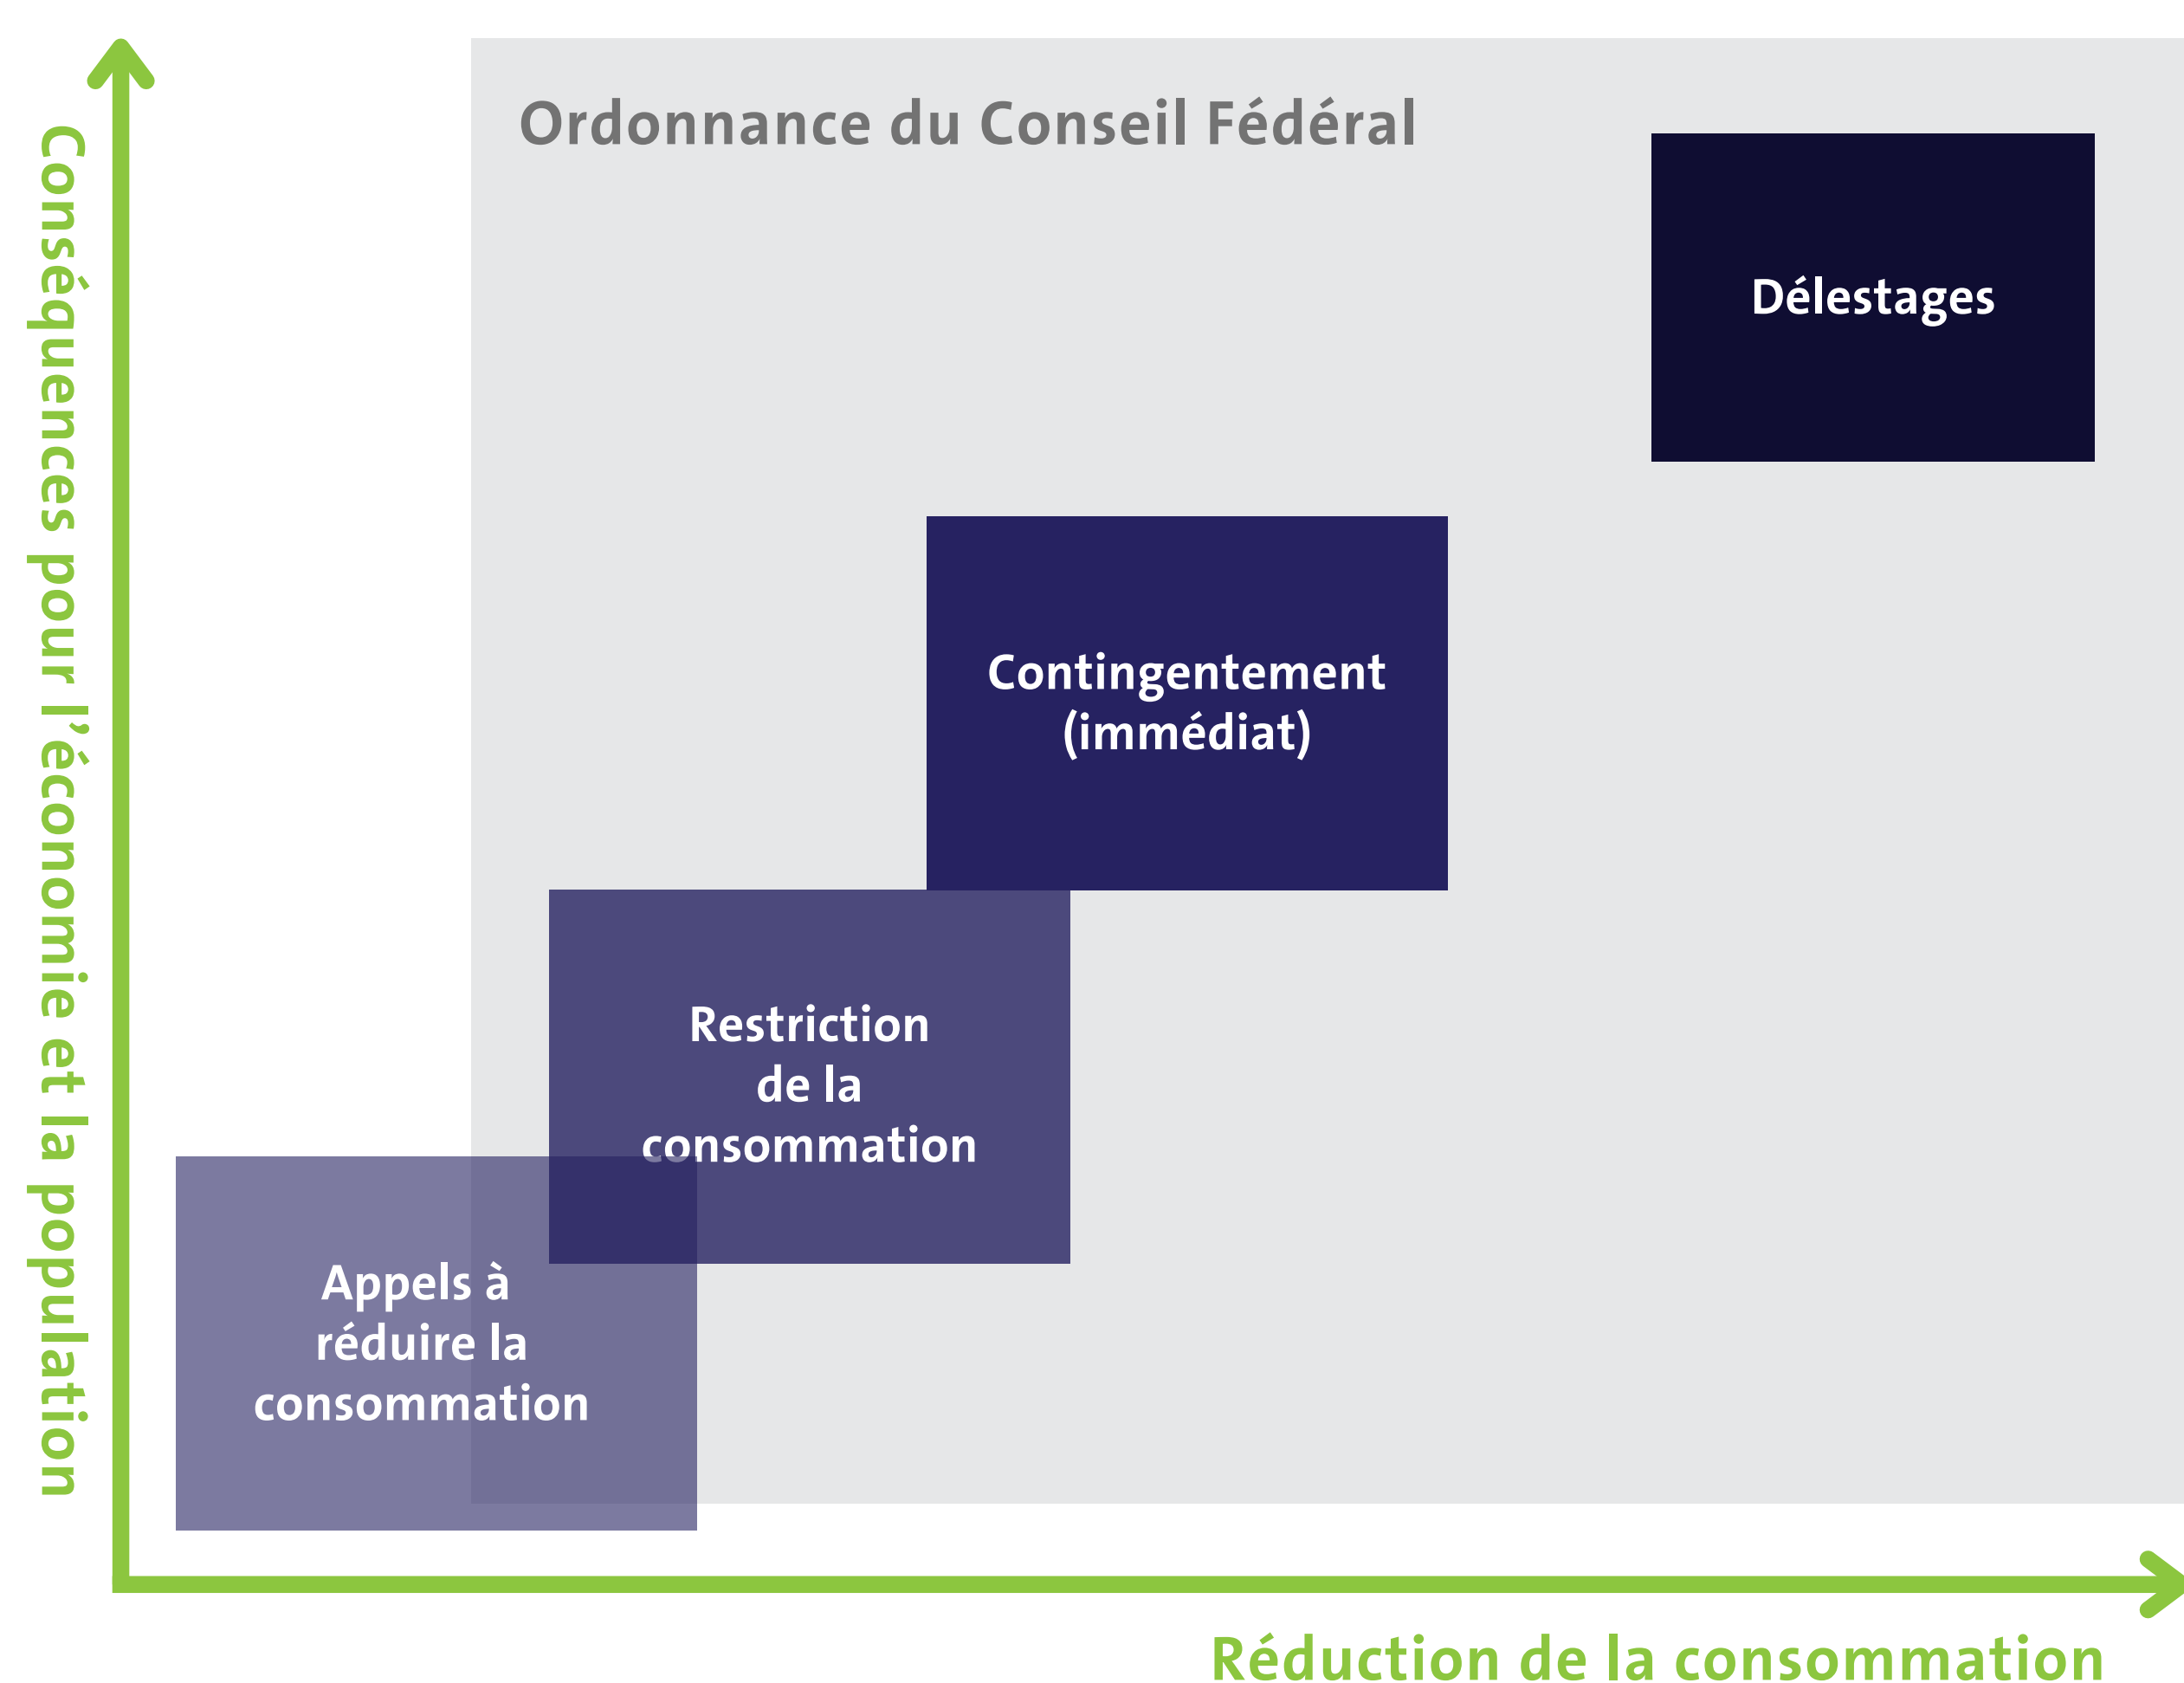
Conséquences pour l’économie et la population

Ordonnance du Conseil Fédéral

Délestages

Contingentement (immédiat)

Restriction de la consommation

Appels à réduire la consommation

Réduction de la consommation